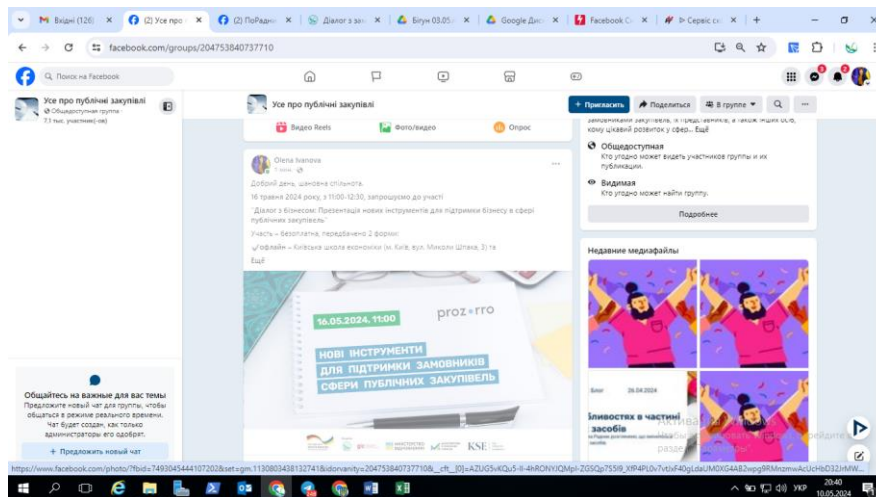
Вхідні (126) | (2) Усе про | (2) ПоРадни | Діалог з зам | Бігун 03.05 | Google Дис | Facebook | Сервіс сп | +

facebook.com/groups/204753840737710

Поиск на Facebook

Усе про публічні закупівлі
Общедоступная группа
7,1 тыс. участник(-ов)

Усе про публічні закупівлі

+ Пригласить | Поделиться | В группе | ...

Видео Reels | Фото/видео | Опрос

Olena Ivanova
1 мин.

Добрий день, шановна спільното.

16 травня 2024 року, з 11:00-12:30, запрошуємо до участі

"Діалог з Бізнесом: Презентація нових інструментів для підтримки бізнесу в сфері публічних закупівель"

Участь – безоплатна, передбачено 2 форми:

офлайн – Київська школа економіки (м. Київ, вул. Миколи Шпака, 3) та

Ещё

16.05.2024. 11:00

prozorro

НОВІ ІНСТРУМЕНТИ ДЛЯ ПІДТРИМКИ ЗАМОВНИКІВ СФЕРИ ПУБЛІЧНИХ ЗАКУПІВЕЛЬ

KSE

замовниками закупівель, їх представників, а також інших осіб, кому цікавий розвиток у сфер... Ещё

Общедоступная
Кто угодно может видеть участников группы и их публикации.

Видимая
Кто угодно может найти группу.

Подробнее

Недавние медиафайлы

Блог 26.04.2024

зливостях в частині засобів

Активация Windows
Чтобы активировать Windows, перейдите в раздел "Параметры".

Общайтесь на важные для вас темы
Предложите новый чат для группы, чтобы общаться в режиме реального времени. Чат будет создан, как только администраторы его одобрят.

+ Предложить новый чат

https://www.facebook.com/photo/?fbid=7493045444107202&set=gm.1130803438132741&idorvanity=204753840737710&__cft__[0]=AZUG5vKQu5-II-4hRONYJQMpI-ZGSQp755I9_Xff4PL0v7vtixF40gLdaUM0XG4AB2wpg9RMmzmwAcUcHbD32JrMW...

УКР 20:40 10.05.2024